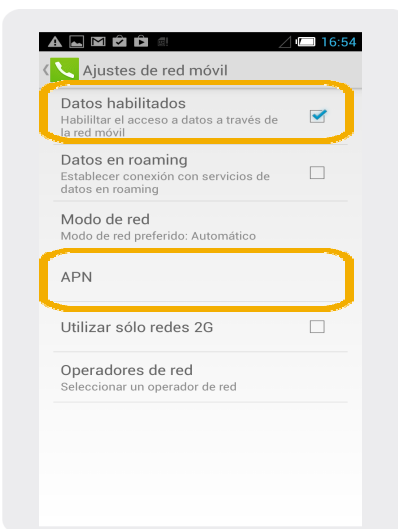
16:54

Ajustes de red móvil

Datos habilitados
Habilitar el acceso a datos a través de la red móvil

Datos en roaming
Establecer conexión con servicios de datos en roaming

Modo de red
Modo de red preferido: Automático

APN

Utilizar sólo redes 2G

Operadores de red
Seleccionar un operador de red